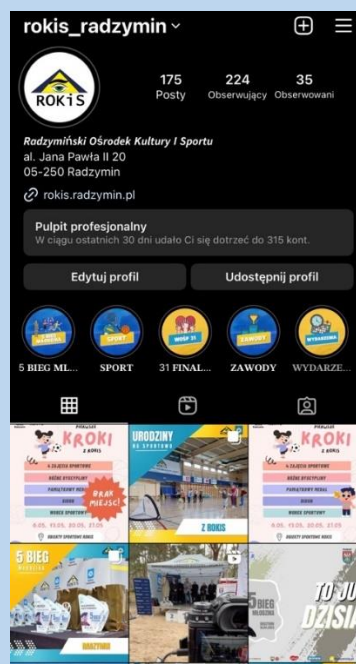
rokis_radzymin

ROKiS

175 Posty
224 Obserwujący
35 Obserwowani

Radzymiński Ośrodek Kultury I Sportu
al. Jana Pawła II 20
05-250 Radzymin

rokis.radzymin.pl

Pulpit profesjonalny
W ciągu ostatnich 30 dni udało Ci się dotrzeć do 315 kont.

Edytuj profil
Udostępnij profil

5 BIEG ML...
SPORT
31 FINAL...
ZAWODY
WYDARZE...

KROKI
URODZINY
KROKI
BRAK MIEJSC!
Z ROKIS
5 BIEG
TO JU DZISIA